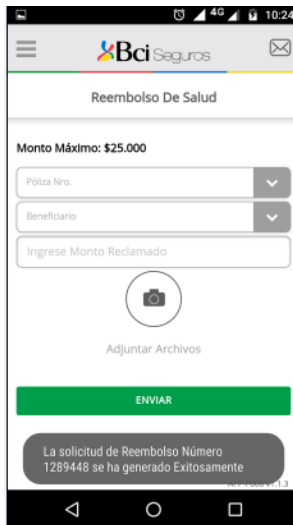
4G 10:24

Bci Seguros

Reembolso De Salud

Monto Máximo: $25.000

Póliza Nro.

Beneficiario

Ingrese Monto Reclamado

Adjuntar Archivos

ENVIAR

La solicitud de Reembolso Número 1289448 se ha generado Exitosamente

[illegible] v1.1.3